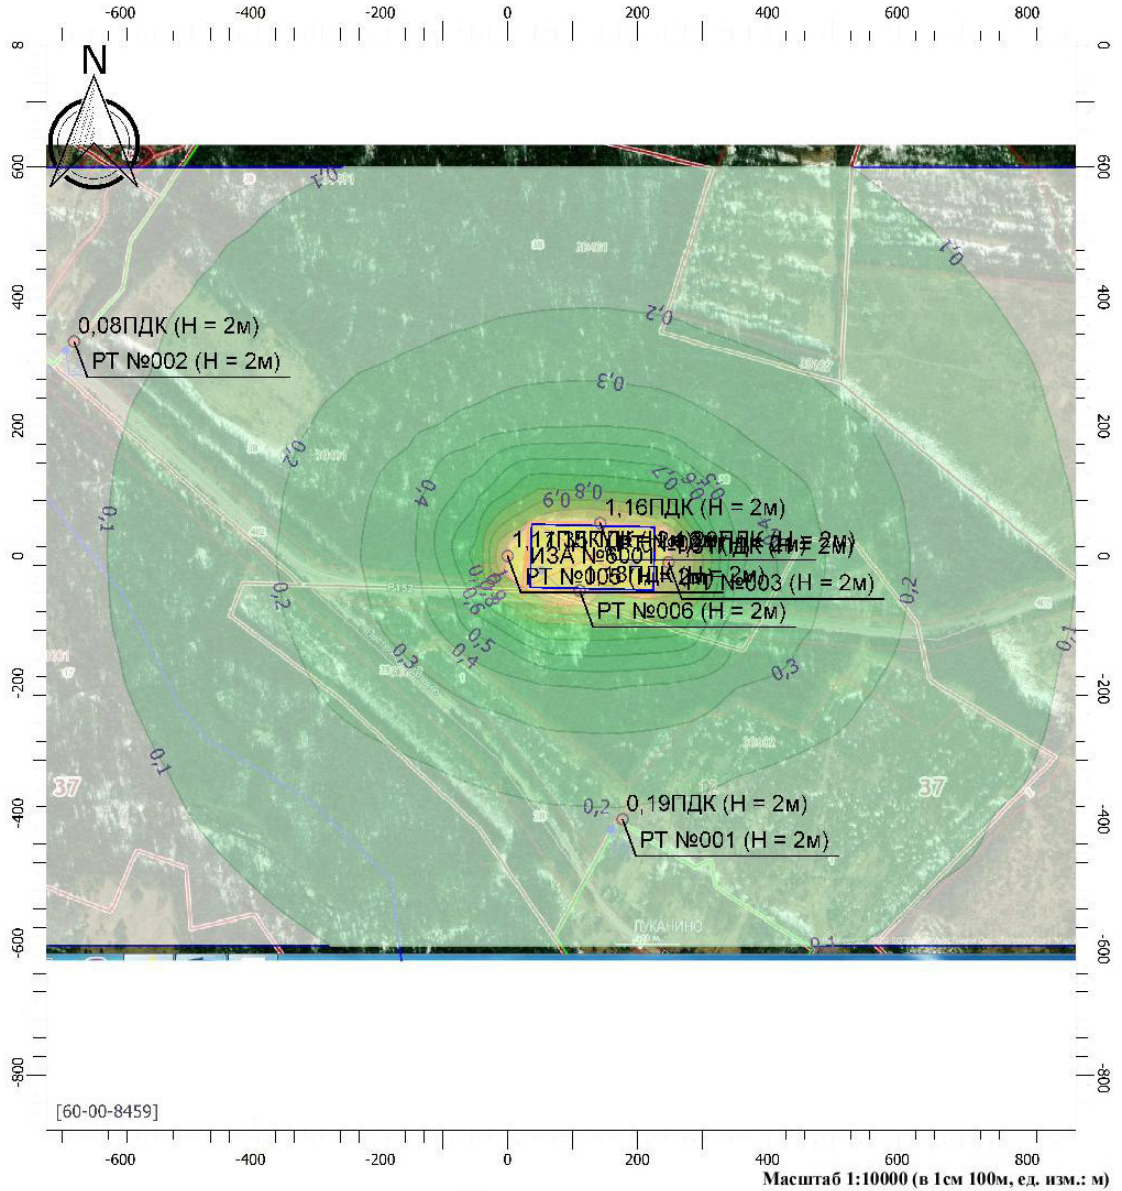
-600 -400 -200 0 200 400 600 800

N

0,08ПДК (H = 2м)
РТ №002 (H = 2м)

1,16ПДК (H = 2м)
1,17ПДК (H = 2м)
ИЗА №6001
РТ №005 (H = 2м)
1,18ПДК (H = 2м)
РТ №003 (H = 2м)
РТ №006 (H = 2м)
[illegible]

0,19ПДК (H = 2м)
РТ №001 (H = 2м)

0,1 0,2 0,3 0,4 0,5 0,6 0,7 0,8 0,9

37 37

ЛУКАНИНО

600 400 200 0 -200 -400 -600 -800

[60-00-8459]

-600 -400 -200 0 200 400 600 800

Масштаб 1:10000 (в 1см 100м, ед. изм.: м)